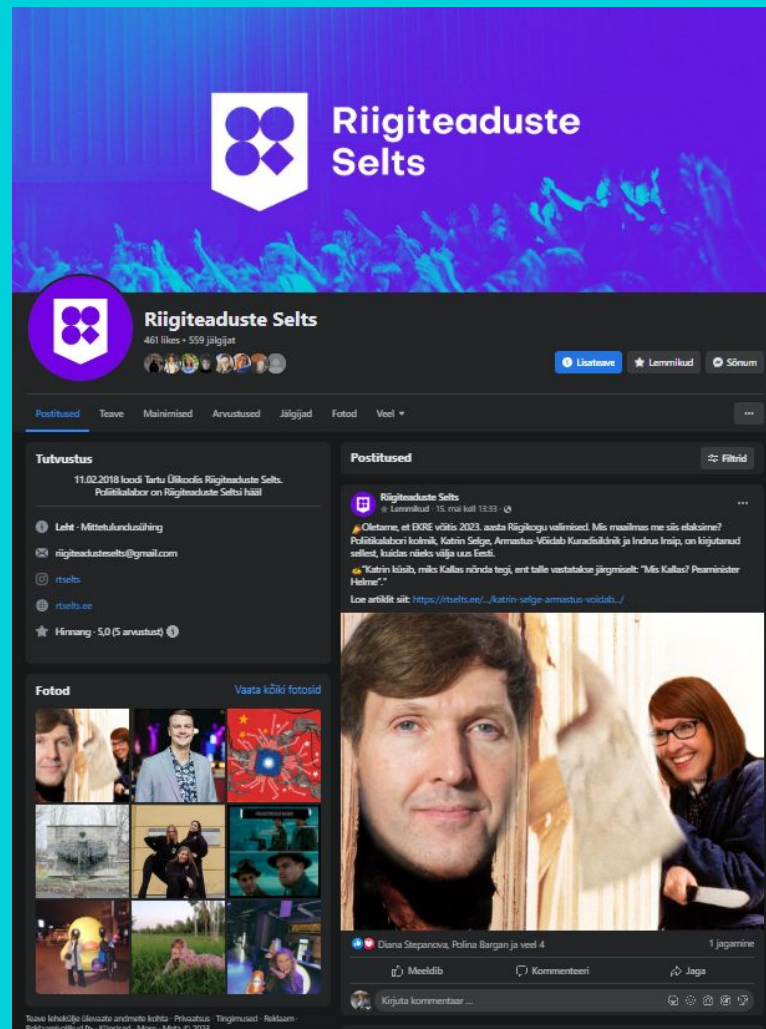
Riigiteaduste Selts

Riigiteaduste Selts
461 likes • 559 jälgijat

Lisateave
Lemmikud
Sõnum

Postitused Teave Mainimised Arvustused Jälgijad Fotod Veel ▾

...

Tutvustus
11.02.2018 loodi Tartu Ülikoolis Riigiteaduste Selts. Poliitikalabor on Riigiteaduste Seltsi hääl

Leht · Mittetulundusühing
riigiteadusteselts@gmail.com
rtselts
rtselts.ee
Hinnang · 5,0 (5 arvustust)

Fotod
Vaata kõiki fotosid

Postitused
Filtrid

Riigiteaduste Selts
Lemmikud · 15. mai kell 13:33 ·
...

Oletame, et EKRE võitis 2023. aasta Riigikogu valimised. Mis maailmas me siis elaksime? Poliitikalabori kolmik, Katrin Selge, Armastus-Võidab Kuradisildnik ja Indrus Insip, on kirjutanud sellest, kuidas näeks välja uus Eesti.
"Katrin küsib, miks Kallas nõnda tegi, ent talle vastatakse järgmiselt: "Mis Kallas? Peaminister Helme"."
Loe artiklit siit: https://rtselts.ee/.../katrin-selge-armastus-voidab.../

Diana Stepanova, Polina Bargan ja veel 4
1 jagamine

Meeldib
Kommenteeri
Jaga

Kirjuta kommentaar ...

Teave leheküljel ülevaate andmete kohta · Privaatsus · Tingimused · Reklaam · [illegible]